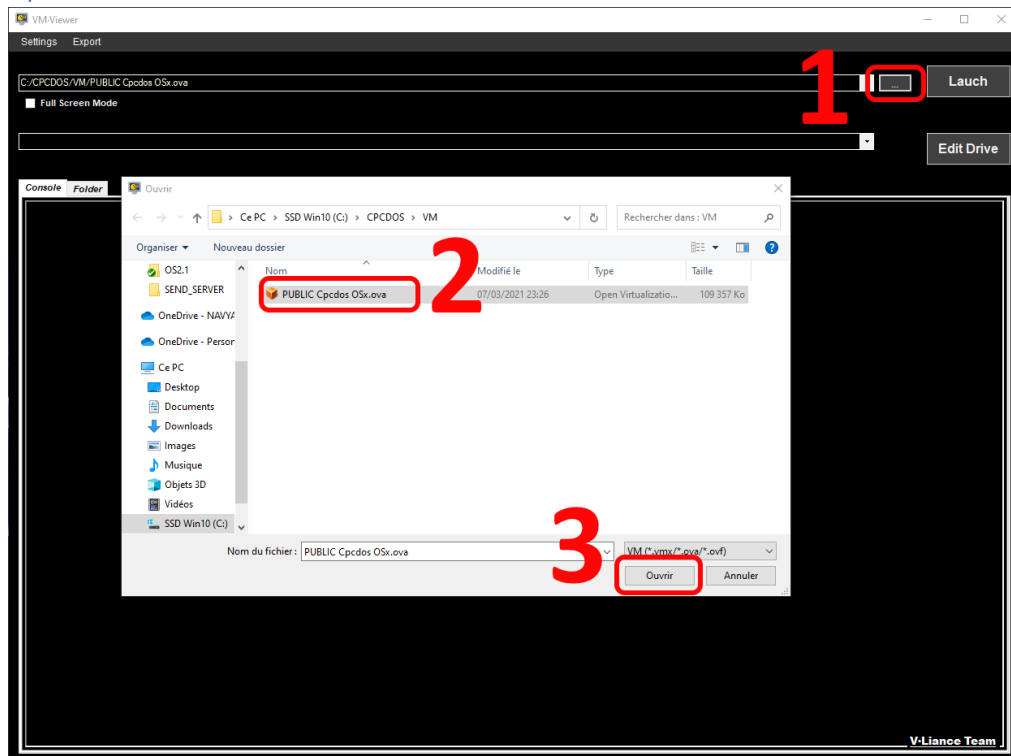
VM-Viewer

Settings Export

C:/CPCDOS/VM/PUBLIC Cpcdos OSx.ova

1

...

Lauch

Full Screen Mode

Edit Drive

Console Folder

Ouvrir

Ce PC > SSD Win10 (C:) > CPCDOS > VM

Rechercher dans : VM

Organiser ▾ Nouveau dossier

OS2.1
SEND_SERVER
OneDrive - NAVYA
OneDrive - Persor
Ce PC
Desktop
Documents
Downloads
Images
Musique
Objets 3D
Vidéos
SSD Win10 (C:)

| Nom | Modifié le | Type | Taille |
|---|---|---|---|
| PUBLIC Cpcdos OSx.ova | 07/03/2021 23:26 | Open Virtualizatio... | 109 357 Ko |

2

Nom du fichier : PUBLIC Cpcdos OSx.ova

3

VM (*.vmx/*.ova/*.ovf)

Ouvrir Annuler

V-Liance Team